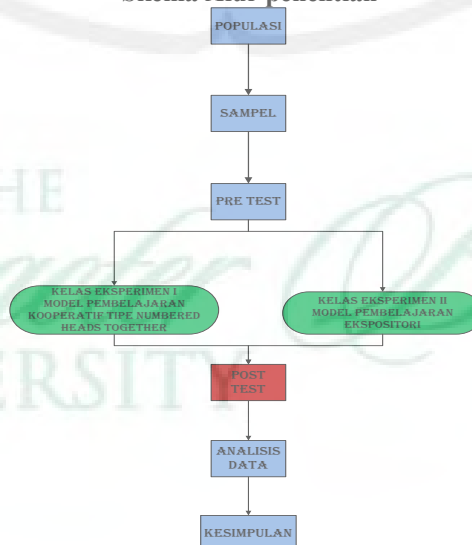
Skema Alur penelitian

POPULASI

SAMPEL

PRE TEST

KELAS EKSPERIMEN I MODEL PEMBELAJARAN KOOPERATIF TIPE NUMBERED HEADS TOGETHER

KELAS EKSPERIMEN II MODEL PEMBELAJARAN EKSPOSITORI

POST TEST

ANALISIS DATA

KESIMPULAN